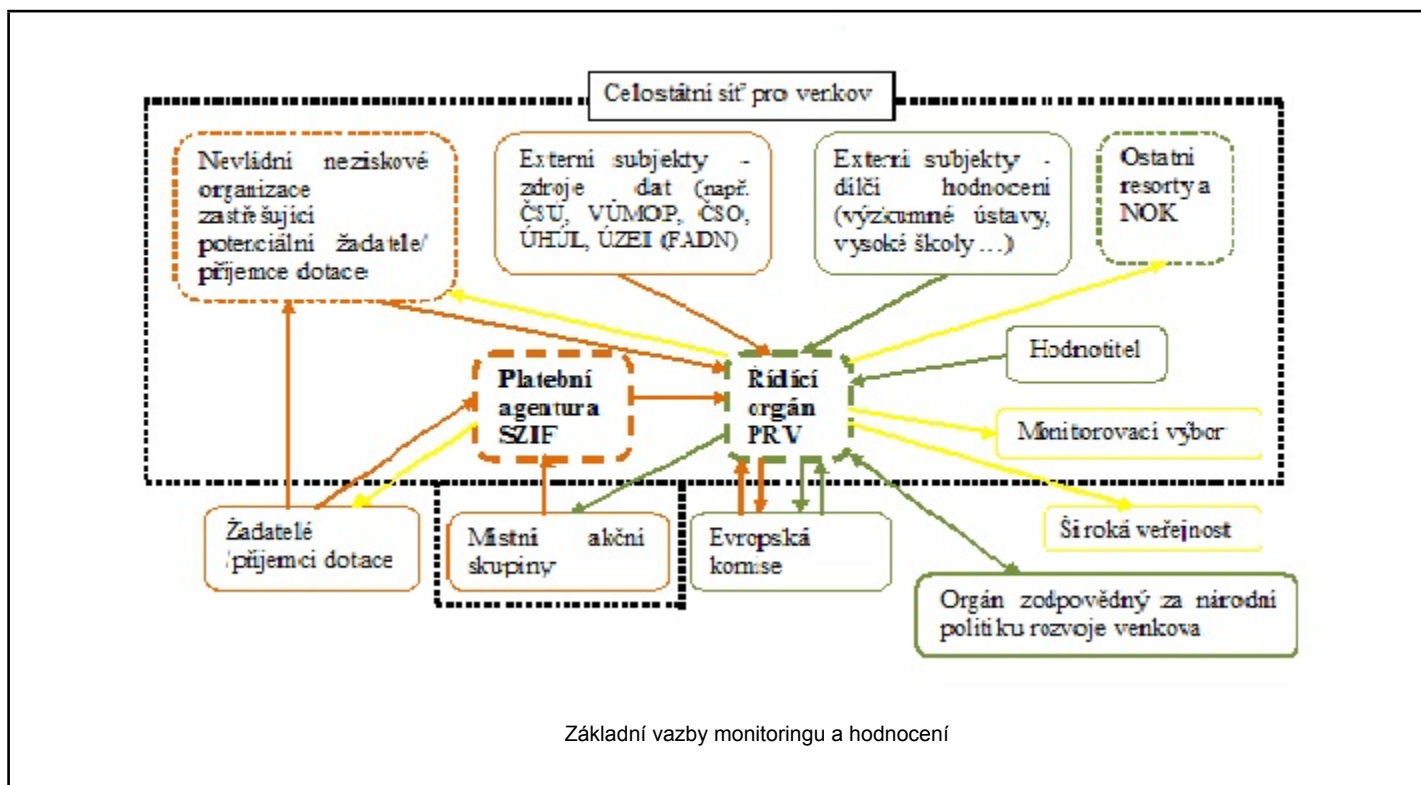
Celostátní síť pro venkov

Nevládní neziskové organizace zastřešující potenciální žadatele/ příjemce dotace

Externí subjekty - zdroje dat (např. ČSÚ, VÚMOP, ČSO, ÚHÚL, ÚZEI (FADN)

Externí subjekty - dílčí hodnocení (výzkumné ústavy, vysoké školy …)

Ostatní resorty a NOK

Hodnotitel

Platební agentura SZIF

Řídící orgán PRV

Monitorovací výbor

Žadatelé /příjemci dotace

Místní akční skupiny

Evropská komise

Široká veřejnost

Orgán zodpovědný za národní politiku rozvoje venkova

Základní vazby monitoringu a hodnocení